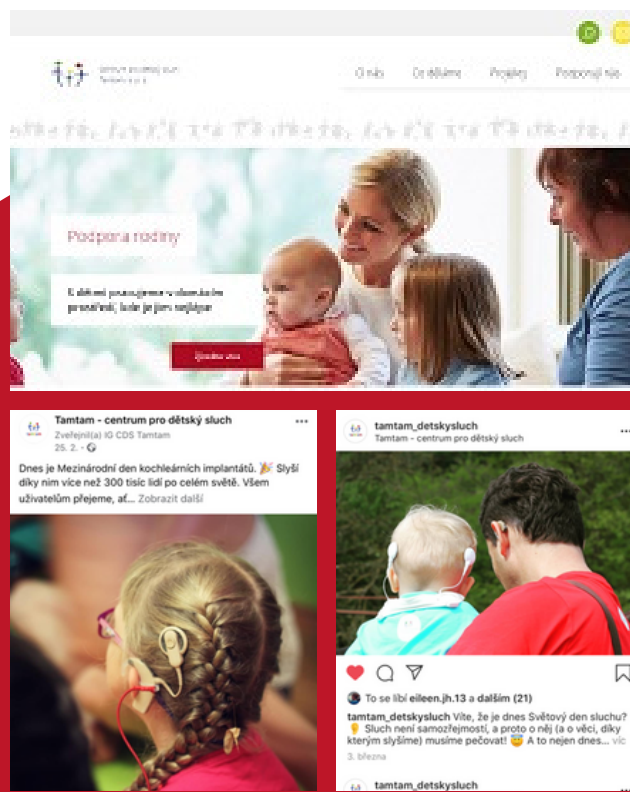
O nás Co děláme Projekty Podpořte nás

Podpora rodiny

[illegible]

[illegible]

Tamtam - centrum pro dětský sluch
Zveřejnil(a) IG CDS Tamtam
25. 2. ·

Dnes je Mezinárodní den kochleárních implantátů. 🎉 Slyší díky nim více než 300 tisíc lidí po celém světě. Všem uživatelům přejeme, ať... Zobrazit další

tamtam_detskysluch
Tamtam - centrum pro dětský sluch

To se líbí eileen.jh.13 a dalším (21)

tamtam_detskysluch Víte, že je dnes Světový den sluchu? 👂 Sluch není samozřejmostí, a proto o něj (a o věci, díky kterým slyšíme) musíme pečovat! 😇 A to nejen dnes... více
3. března

tamtam_detskysluch